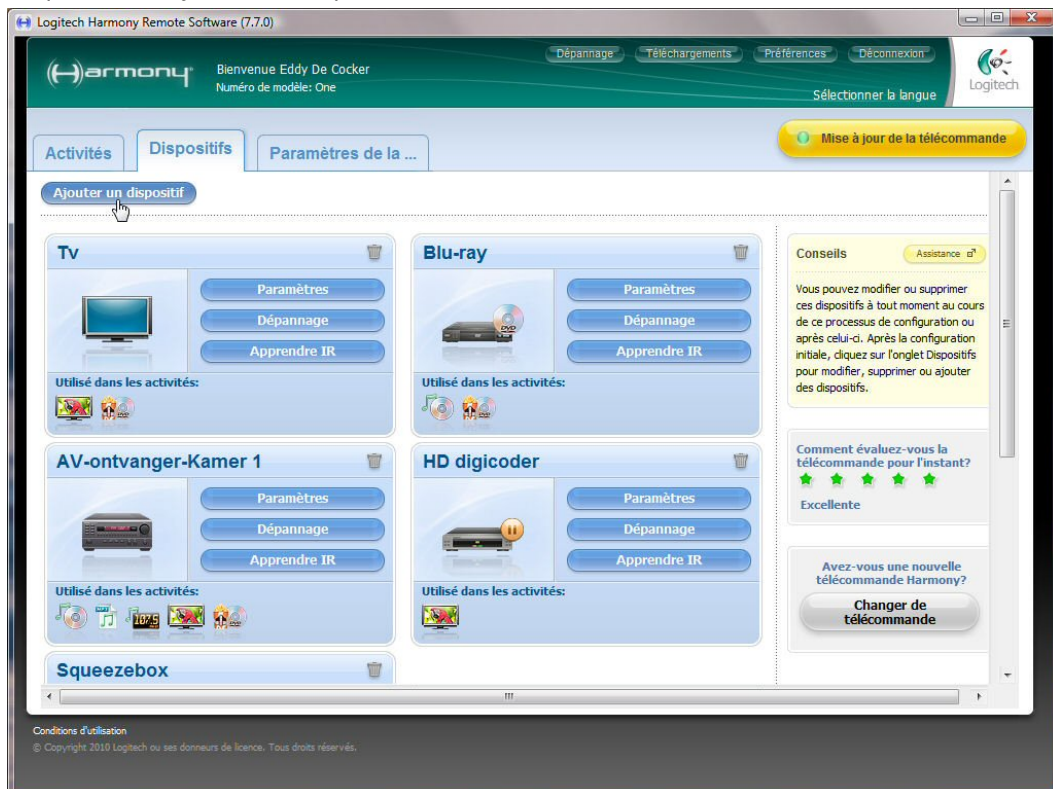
Logitech Harmony Remote Software (7.7.0)

Harmony

Bienvenue Eddy De Cocker
Numéro de modèle: One

Dépannage Téléchargements Préférences Déconnexion

Sélectionner la langue

Logitech

Activités Dispositifs Paramètres de la ...

Mise à jour de la télécommande

Ajouter un dispositif

Tv
Paramètres
Dépannage
Apprendre IR
Utilisé dans les activités:

Blu-ray
Paramètres
Dépannage
Apprendre IR
Utilisé dans les activités:

AV-ontvanger-Kamer 1
Paramètres
Dépannage
Apprendre IR
Utilisé dans les activités:

HD digicoder
Paramètres
Dépannage
Apprendre IR
Utilisé dans les activités:

Squeezebox

Conseils
Assistance

Vous pouvez modifier ou supprimer ces dispositifs à tout moment au cours de ce processus de configuration ou après celui-ci. Après la configuration initiale, cliquez sur l'onglet Dispositifs pour modifier, supprimer ou ajouter des dispositifs.

Comment évaluez-vous la télécommande pour l'instant?
Excellente

Avez-vous une nouvelle télécommande Harmony?
Changer de télécommande

Conditions d'utilisation
© Copyright 2010 Logitech ou ses donneurs de licence. Tous droits réservés.